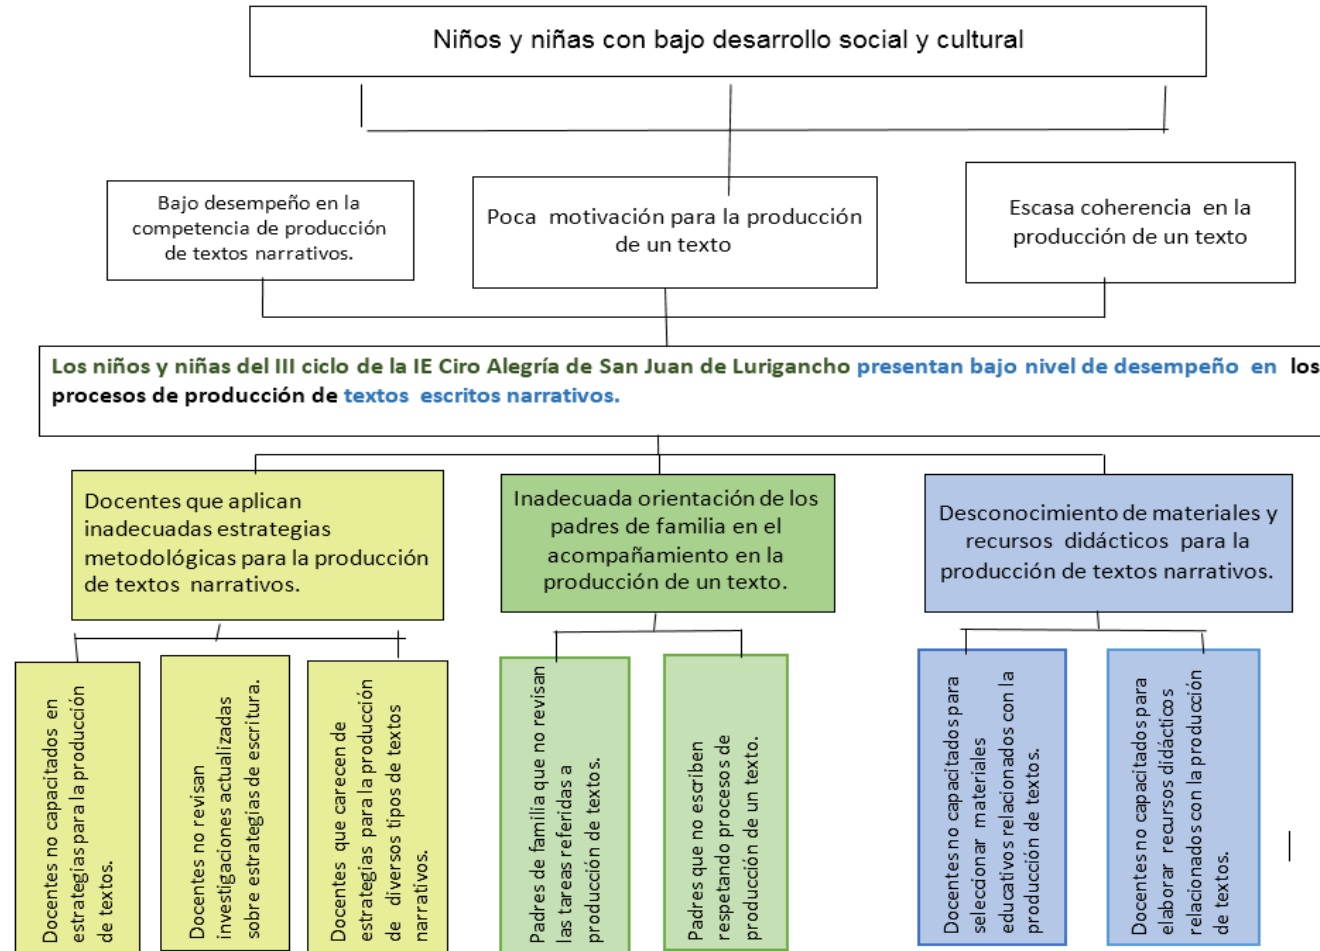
Niños y niñas con bajo desarrollo social y cultural

Bajo desempeño en la competencia de producción de textos narrativos.

Poca motivación para la producción de un texto

Escasa coherencia en la producción de un texto

Los niños y niñas del III ciclo de la IE Ciro Alegría de San Juan de Lurigancho presentan bajo nivel de desempeño en los procesos de producción de textos escritos narrativos.

Docentes que aplican inadecuadas estrategias metodológicas para la producción de textos narrativos.

Inadecuada orientación de los padres de familia en el acompañamiento en la producción de un texto.

Desconocimiento de materiales y recursos didácticos para la producción de textos narrativos.

Docentes no capacitados en estrategias para la producción de textos.

Docentes no revisan investigaciones actualizadas sobre estrategias de escritura.

Docentes que carecen de estrategias para la producción de diversos tipos de textos narrativos.

Padres de familia que no revisan las tareas referidas a producción de textos.

Padres que no escriben respetando procesos de producción de un texto.

Docentes no capacitados para seleccionar materiales educativos relacionados con la producción de textos.

Docentes no capacitados para elaborar recursos didácticos relacionados con la producción de textos.